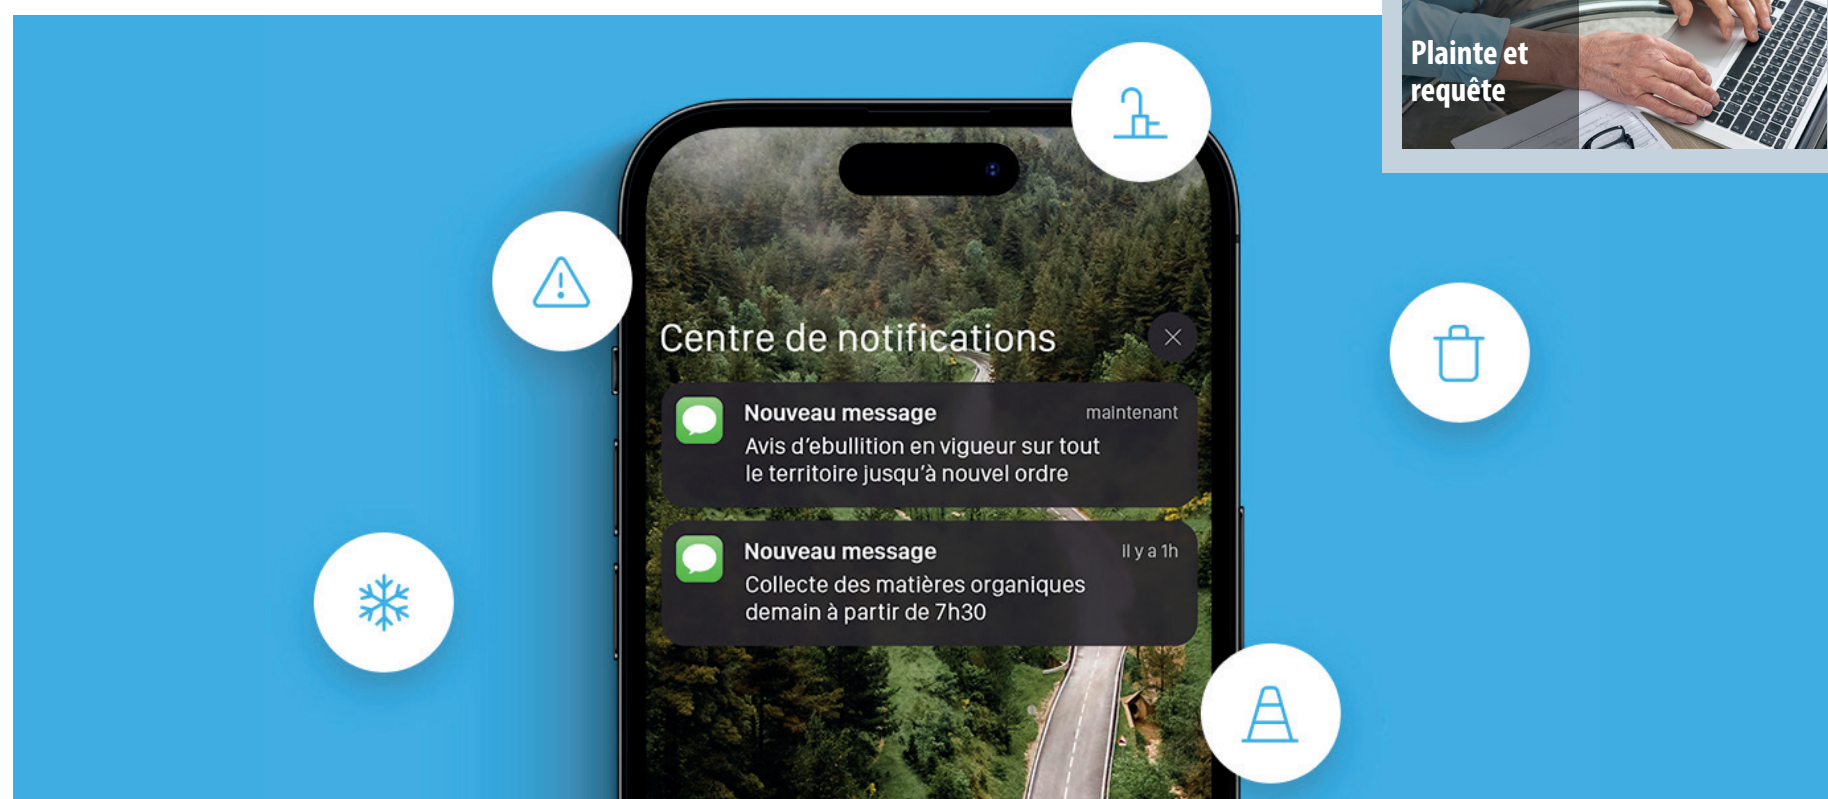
Plainte et requête

Centre de notifications

Nouveau message maintenant
Avis d'ebullition en vigueur sur tout le territoire jusqu'à nouvel ordre

Nouveau message il y a 1h
Collecte des matières organiques demain à partir de 7h30